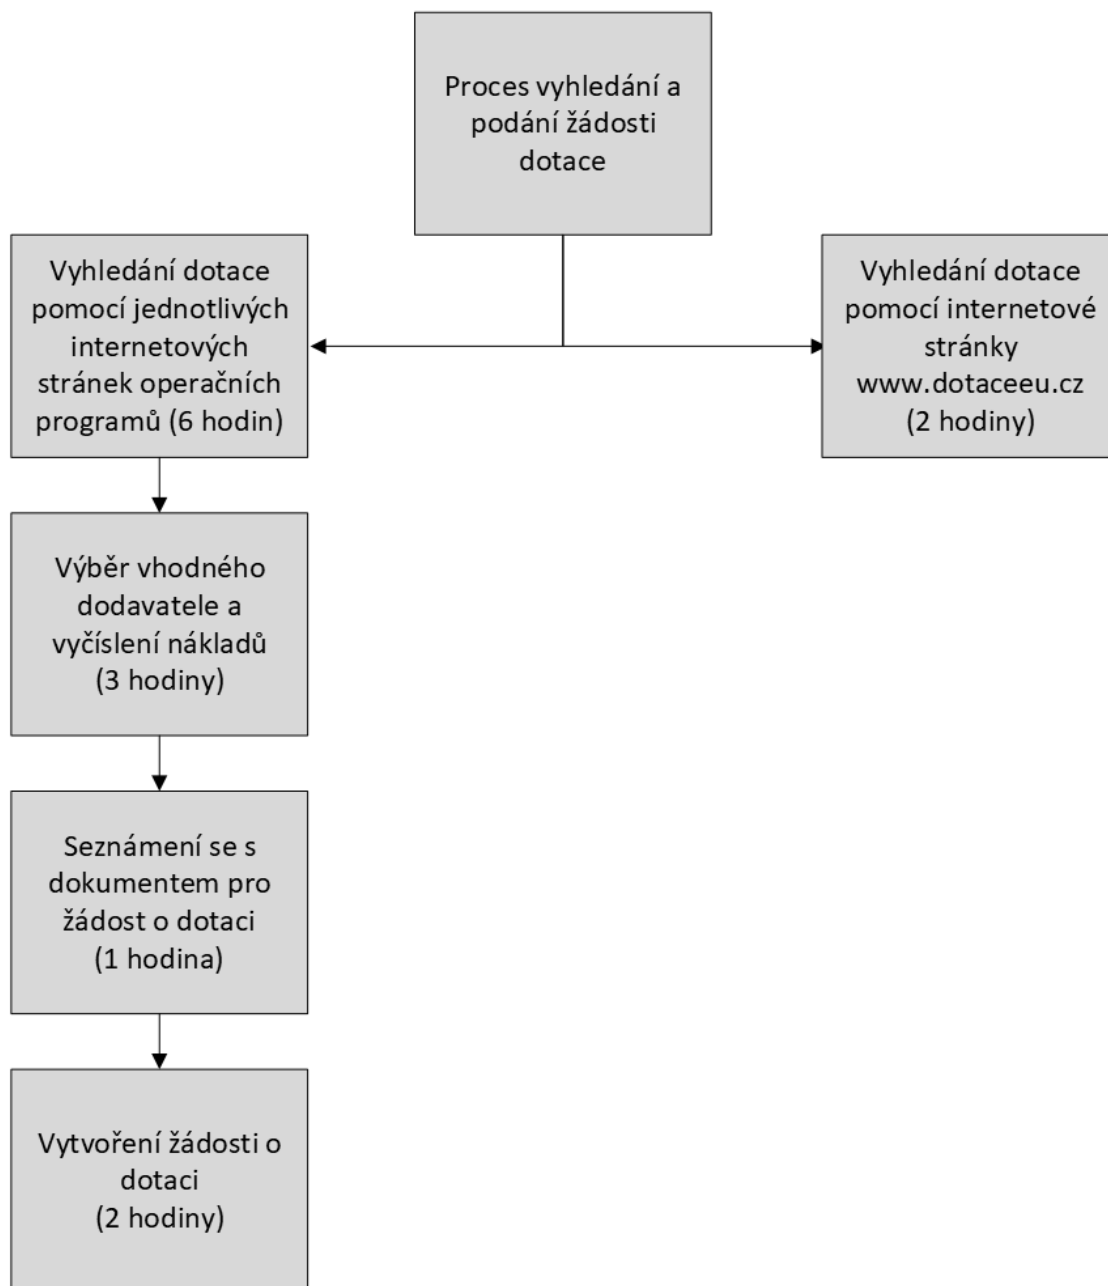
Proces vyhledání a podání žádosti dotace

Vyhledání dotace pomocí jednotlivých internetových stránek operačních programů (6 hodin)

Vyhledání dotace pomocí internetové stránky www.dotaceeu.cz (2 hodiny)

Výběr vhodného dodavatele a vyčíslení nákladů (3 hodiny)

Seznámení se s dokumentem pro žádost o dotaci (1 hodina)

Vytvoření žádosti o dotaci (2 hodiny)